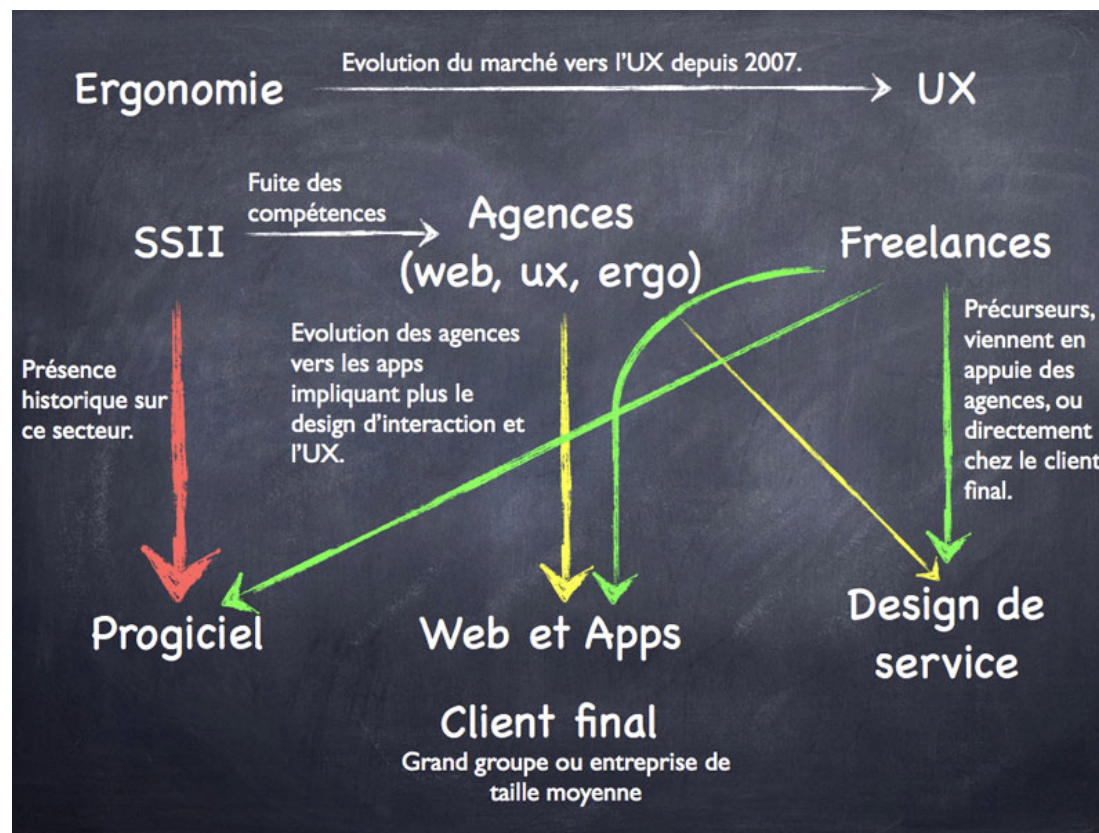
Ergonomie

Evolution du marché vers l'UX depuis 2007.

UX

SSII

Fuite des compétences

Agences (web, ux, ergo)

Freelances

Présence historique sur ce secteur.

Evolution des agences vers les apps impliquant plus le design d'interaction et l'UX.

Précurseurs, viennent en appuie des agences, ou directement chez le client final.

Progiciel

Web et Apps

Design de service

Client final

Grand groupe ou entreprise de taille moyenne